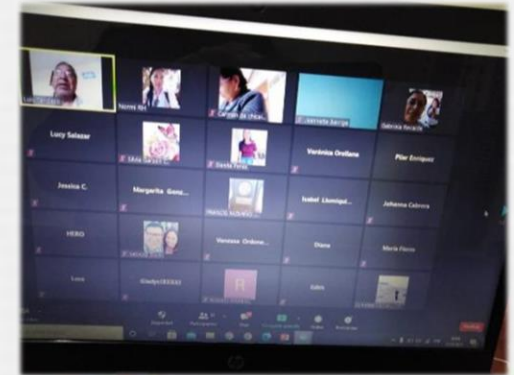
Norma Ra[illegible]

Carmen de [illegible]

Jeannette Barriga

Gabriela Recalde

Lucy Salazar

Silvia Sarasti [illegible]

Glenda Peña

Verónica Orellana

Pilar Enriquez

Jessica C.

Margarita Gonz...

Maricela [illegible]

Isabel Llumiqui...

Johanna Cabrera

HERO

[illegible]

Vanessa Ordoñe...

Diana

Maria Florio

Luca

Gladys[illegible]

Adm

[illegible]